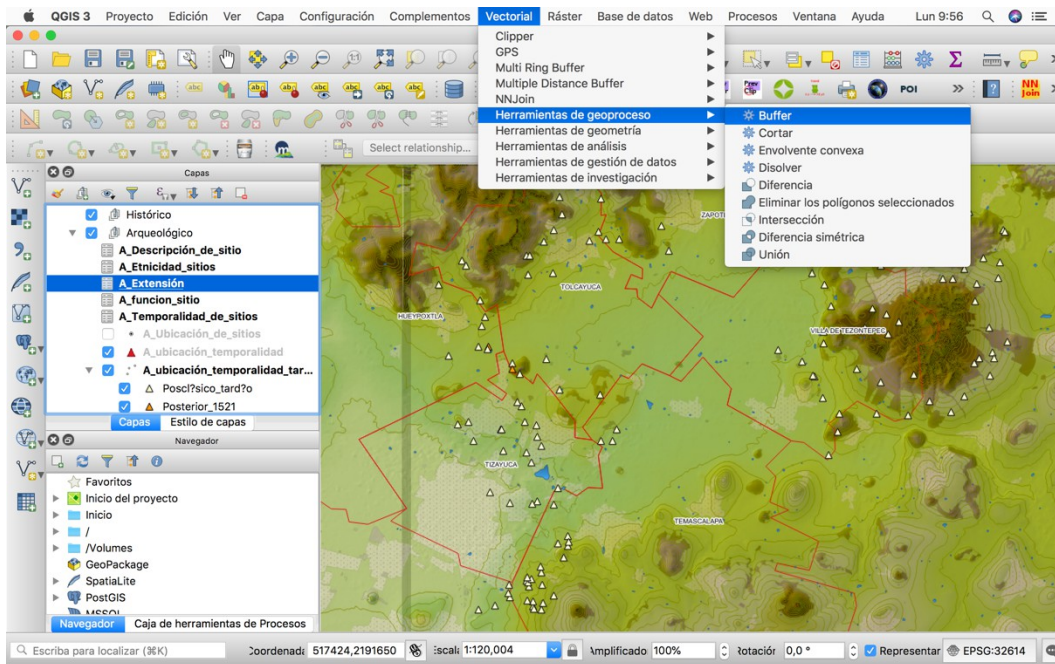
QGIS 3 Proyecto Edición Ver Capa Configuración Complementos Vectorial Ráster Base de datos Web Procesos Ventana Ayuda Lun 9:56

Clipper
GPS
Multi Ring Buffer
Multiple Distance Buffer
NNJoin
Herramientas de geoproceso
Herramientas de geometría
Herramientas de análisis
Herramientas de gestión de datos
Herramientas de investigación

Buffer
Cortar
Envolvente convexa
Disolver
Diferencia
Eliminar los polígonos seleccionados
Intersección
Diferencia simétrica
Unión

POI
NN Join

Select relationship...

Capas
Histórico
Arqueológico
A_Descripción_de_sitio
A_Etnicidad_sitios
A_Extensión
A_funcion_sitio
A_Temporalidad_de_sitios
A_Ubicación_de_sitios
A_ubicación_temporalidad
A_ubicación_temporalidad_tar...
Poscl?sico_tard?o
Posterior_1521
Capas Estilo de capas

Navegador
Favoritos
Inicio del proyecto
Inicio
/
/Volumes
GeoPackage
SpatiaLite
PostGIS
MSSQL
Navegador Caja de herramientas de Procesos

ZAPOT
TOLCAYUCA
HUEYPOXTLA
VILLA DE TEZONTEPEC
TIZAYUCA
TEMASCALAPA

Escriba para localizar (⌘K) Coordenada 517424,2191650 Escala 1:120,004 Amplificado 100% Rotación 0,0 ° Representar EPSG:32614